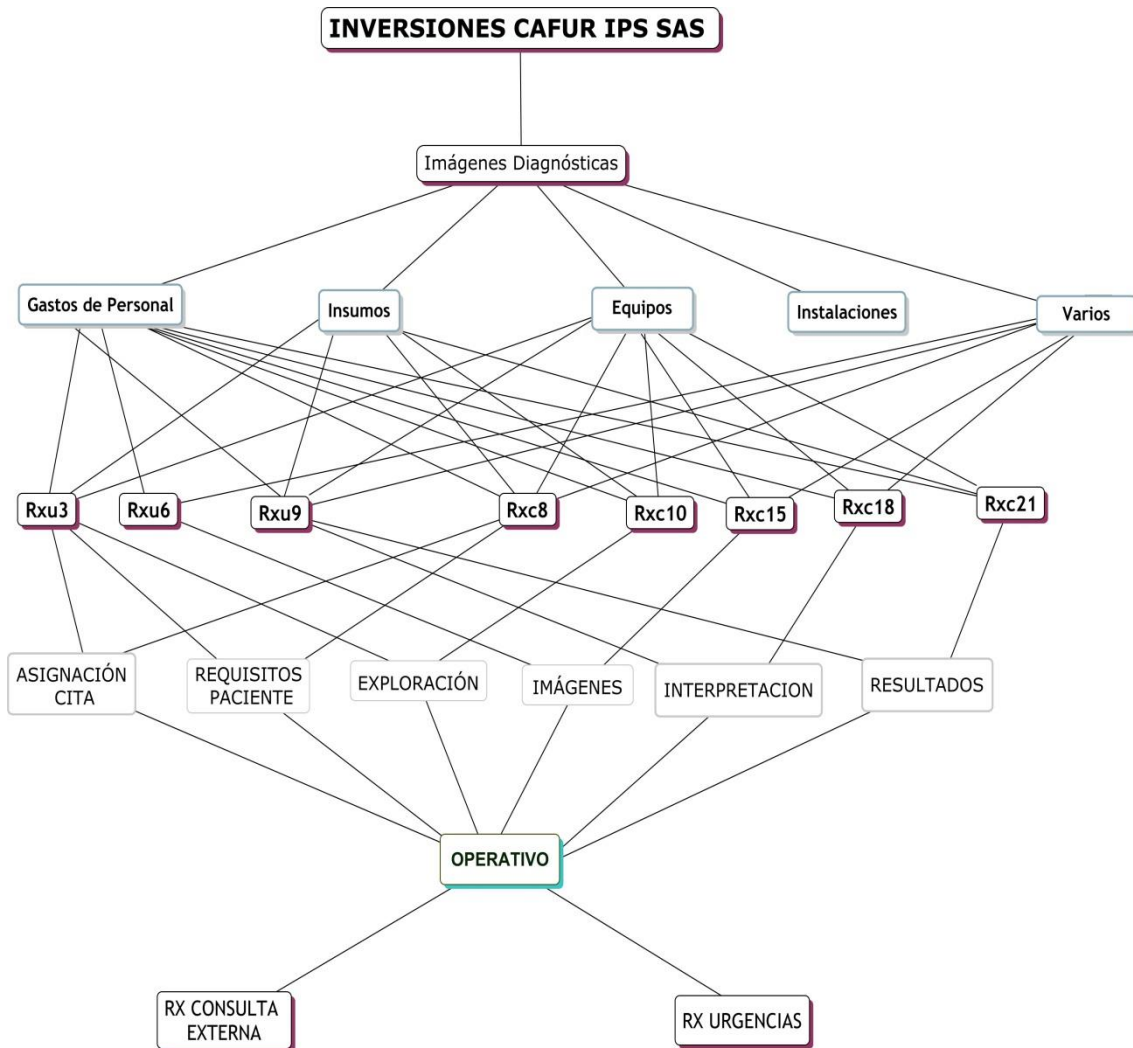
INVERSIONES CAFUR IPS SAS

Imágenes Diagnósticas

Gastos de Personal

Insumos

Equipos

Instalaciones

Varios

Rxu3

Rxu6

Rxu9

Rxc8

Rxc10

Rxc15

Rxc18

Rxc21

ASIGNACIÓN CITA

REQUISITOS PACIENTE

EXPLORACIÓN

IMÁGENES

INTERPRETACION

RESULTADOS

OPERATIVO

RX CONSULTA EXTERNA

RX URGENCIAS